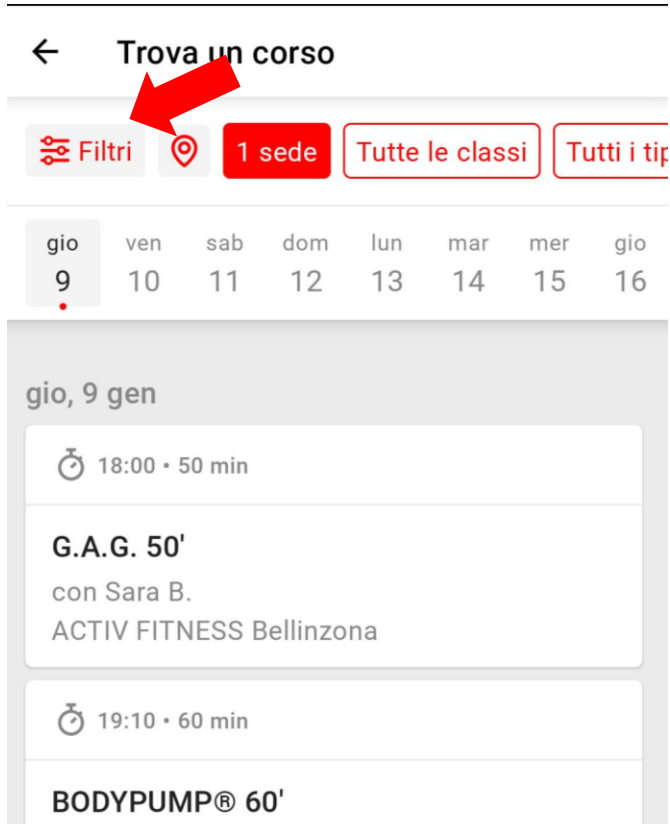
Trova un corso

Filtri

1 sede

Tutte le classi

Tutti i tip

gio 9

ven 10

sab 11

dom 12

lun 13

mar 14

mer 15

gio 16

gio, 9 gen

18:00 • 50 min

G.A.G. 50'

con Sara B.

ACTIV FITNESS Bellinzona

19:10 • 60 min

BODYPUMP® 60'